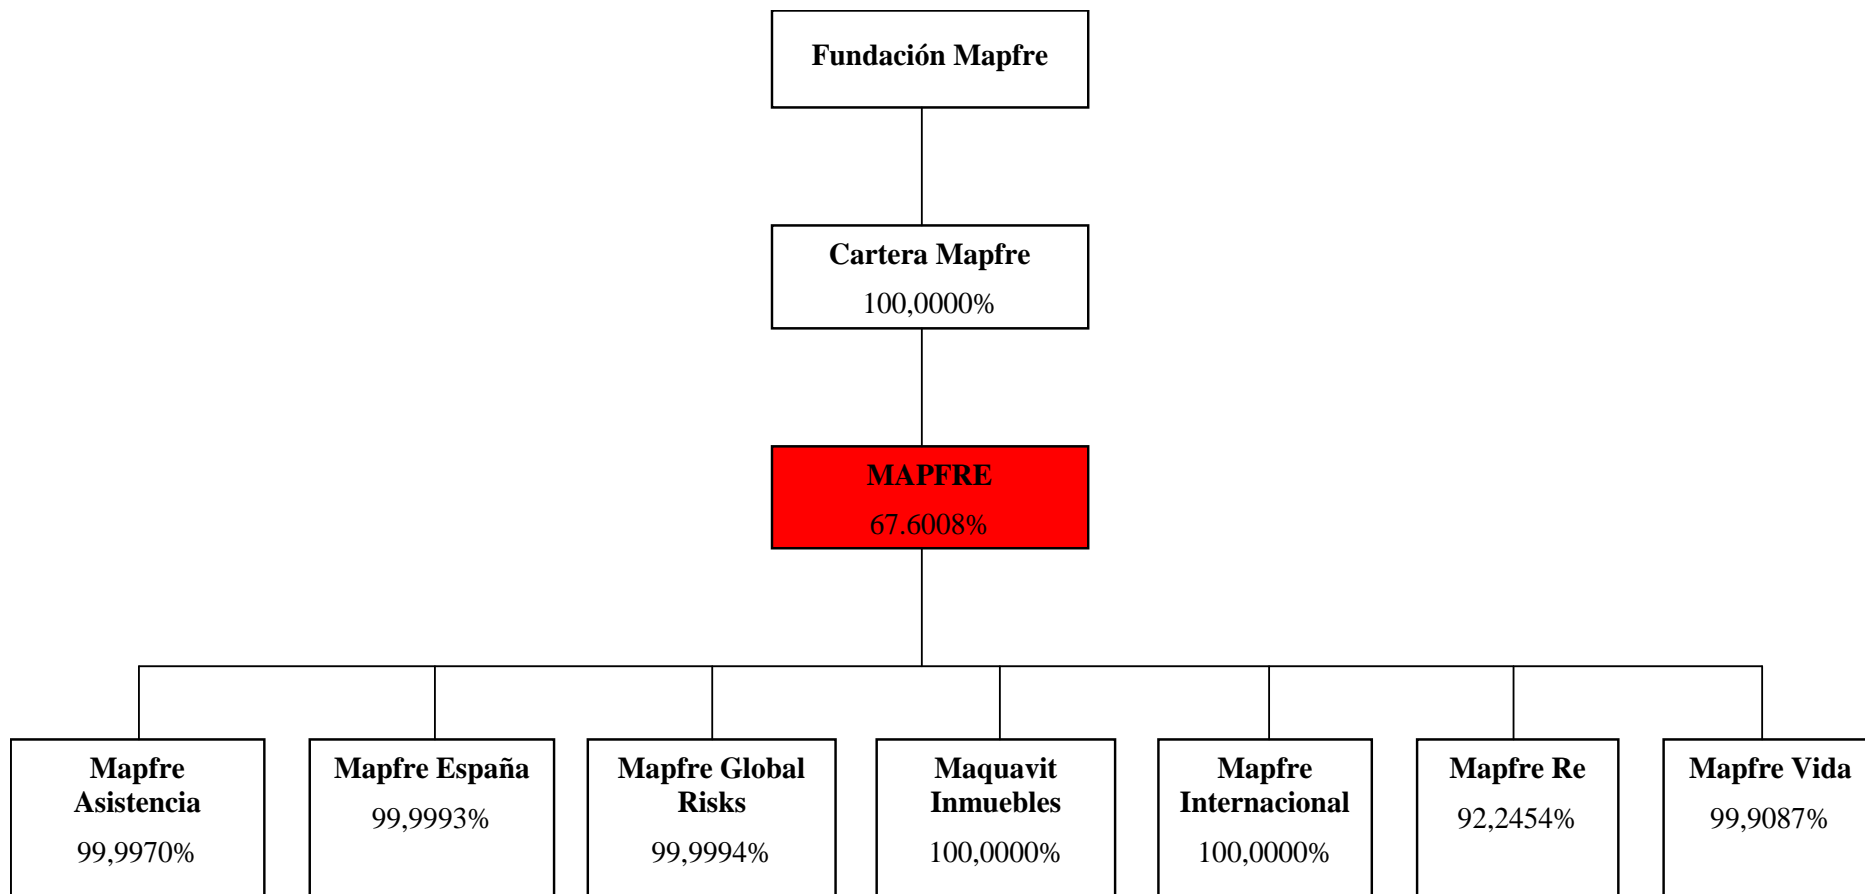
Fundación Mapfre

Cartera Mapfre
100,0000%

MAPFRE
67.6008%

Mapfre Asistencia
99,9970%

Mapfre España
99,9993%

Mapfre Global Risks
99,9994%

Maquavit Inmuebles
100,0000%

Mapfre Internacional
100,0000%

Mapfre Re
92,2454%

Mapfre Vida
99,9087%